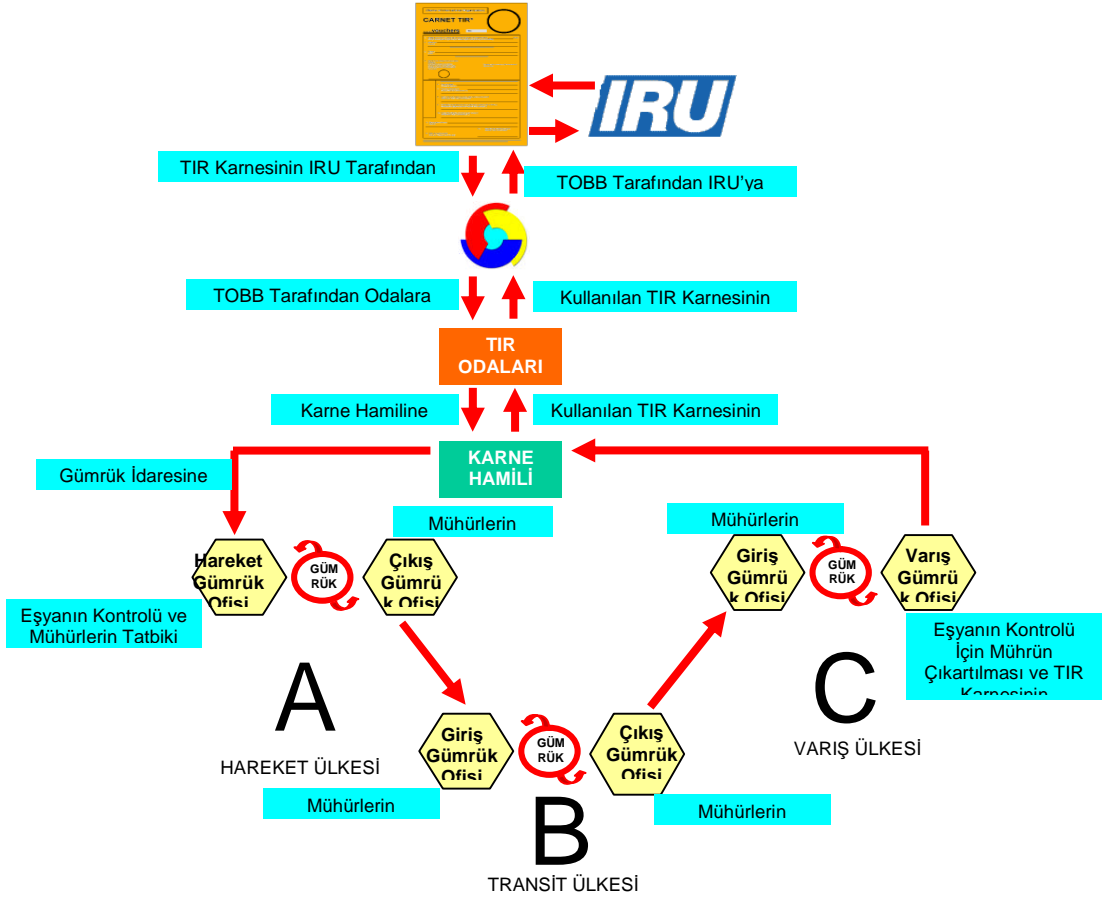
CARNET TIR

vouchers

IRU

TIR Karnesinin IRU Tarafından

TOBB Tarafından IRU'ya

TOBB Tarafından Odalara

Kullanılan TIR Karnesinin

TIR ODALARI

Karne Hamiline

Kullanılan TIR Karnesinin

KARNE HAMİLİ

Gümrük İdaresine

Mühürlerin

Mühürlerin

Hareket Gümrük Ofisi

GÜM RÜK

Çıkış Gümrük Ofisi

Giriş Gümrük Ofisi

GÜM RÜK

Varış Gümrük Ofisi

Eşyanın Kontrolü ve Mühürlerin Tatbiki

Eşyanın Kontrolü İçin Mührün Çıkartılması ve TIR Karnesinin

A

HAREKET ÜLKESİ

Giriş Gümrük Ofisi

GÜM RÜK

Çıkış Gümrük Ofisi

C

VARIŞ ÜLKESİ

Mühürlerin

Mühürlerin

B

TRANSİT ÜLKESİ